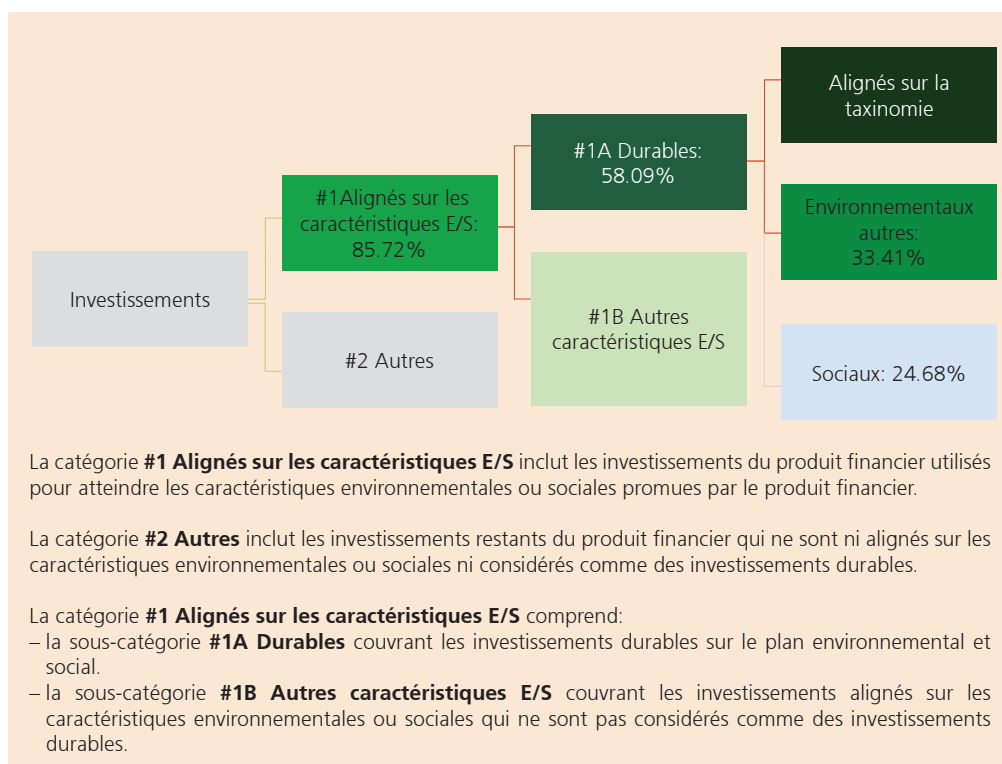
Investissements

#1Alignés sur les caractéristiques E/S: 85.72%

#2 Autres

#1A Durables: 58.09%

#1B Autres caractéristiques E/S

Alignés sur la taxinomie

Environnementaux autres: 33.41%

Sociaux: 24.68%

La catégorie **#1 Alignés sur les caractéristiques E/S** inclut les investissements du produit financier utilisés pour atteindre les caractéristiques environnementales ou sociales promues par le produit financier.

La catégorie **#2 Autres** inclut les investissements restants du produit financier qui ne sont ni alignés sur les caractéristiques environnementales ou sociales ni considérés comme des investissements durables.

La catégorie **#1 Alignés sur les caractéristiques E/S** comprend:
– la sous-catégorie **#1A Durables** couvrant les investissements durables sur le plan environnemental et social.
– la sous-catégorie **#1B Autres caractéristiques E/S** couvrant les investissements alignés sur les caractéristiques environnementales ou sociales qui ne sont pas considérés comme des investissements durables.